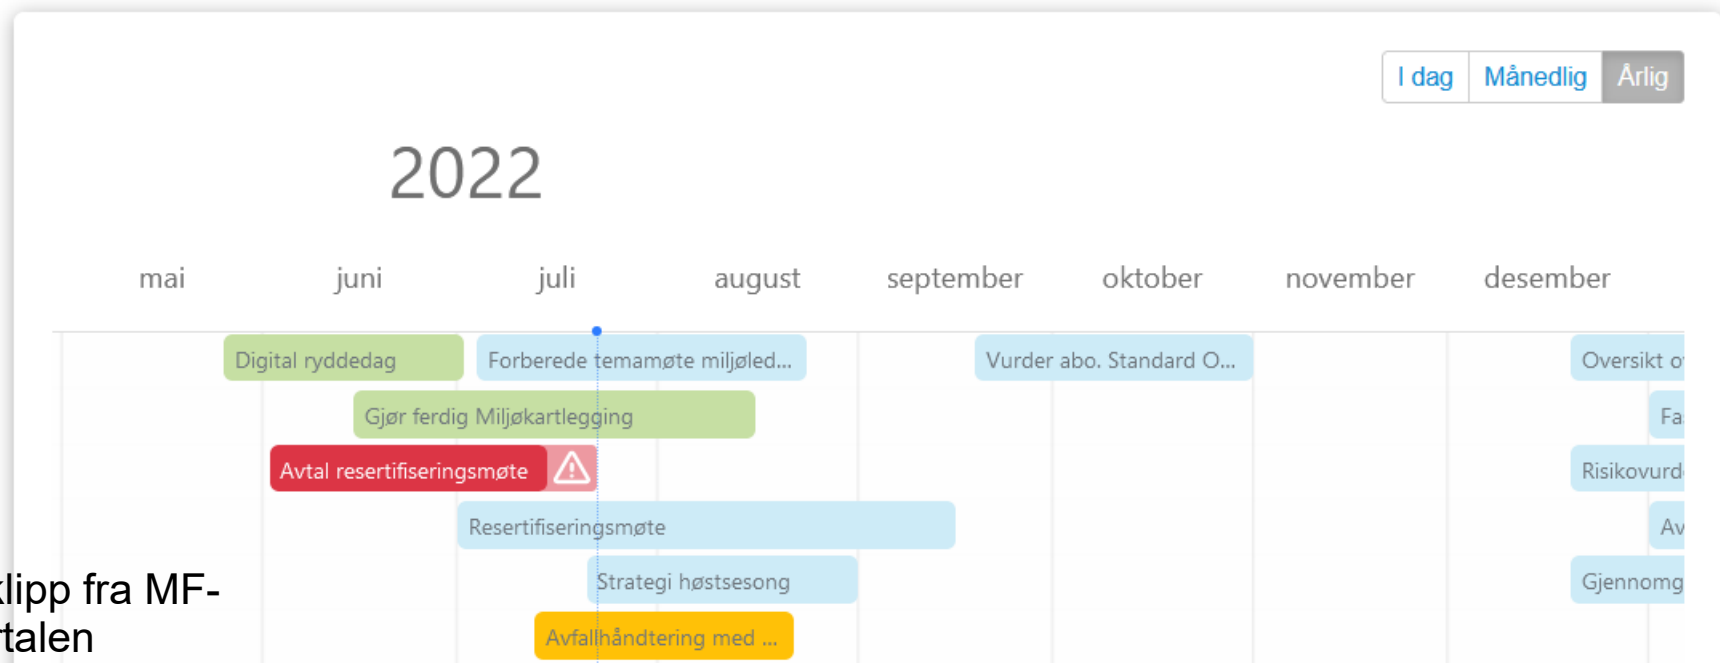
I dag Månedlig Årlig

2022

mai juni juli august september oktober november desember

Digital ryddedag
Forberede temamøte miljøled...
Vurder abo. Standard O...
Oversikt o
Gjør ferdig Miljøkartlegging
Fa
Avtal resertifiseringsmøte
Risikovurd
Resertifiseringsmøte
Av
Strategi høstsesong
Gjennomg
Avfallhåndtering med ...

klipp fra MF-talen